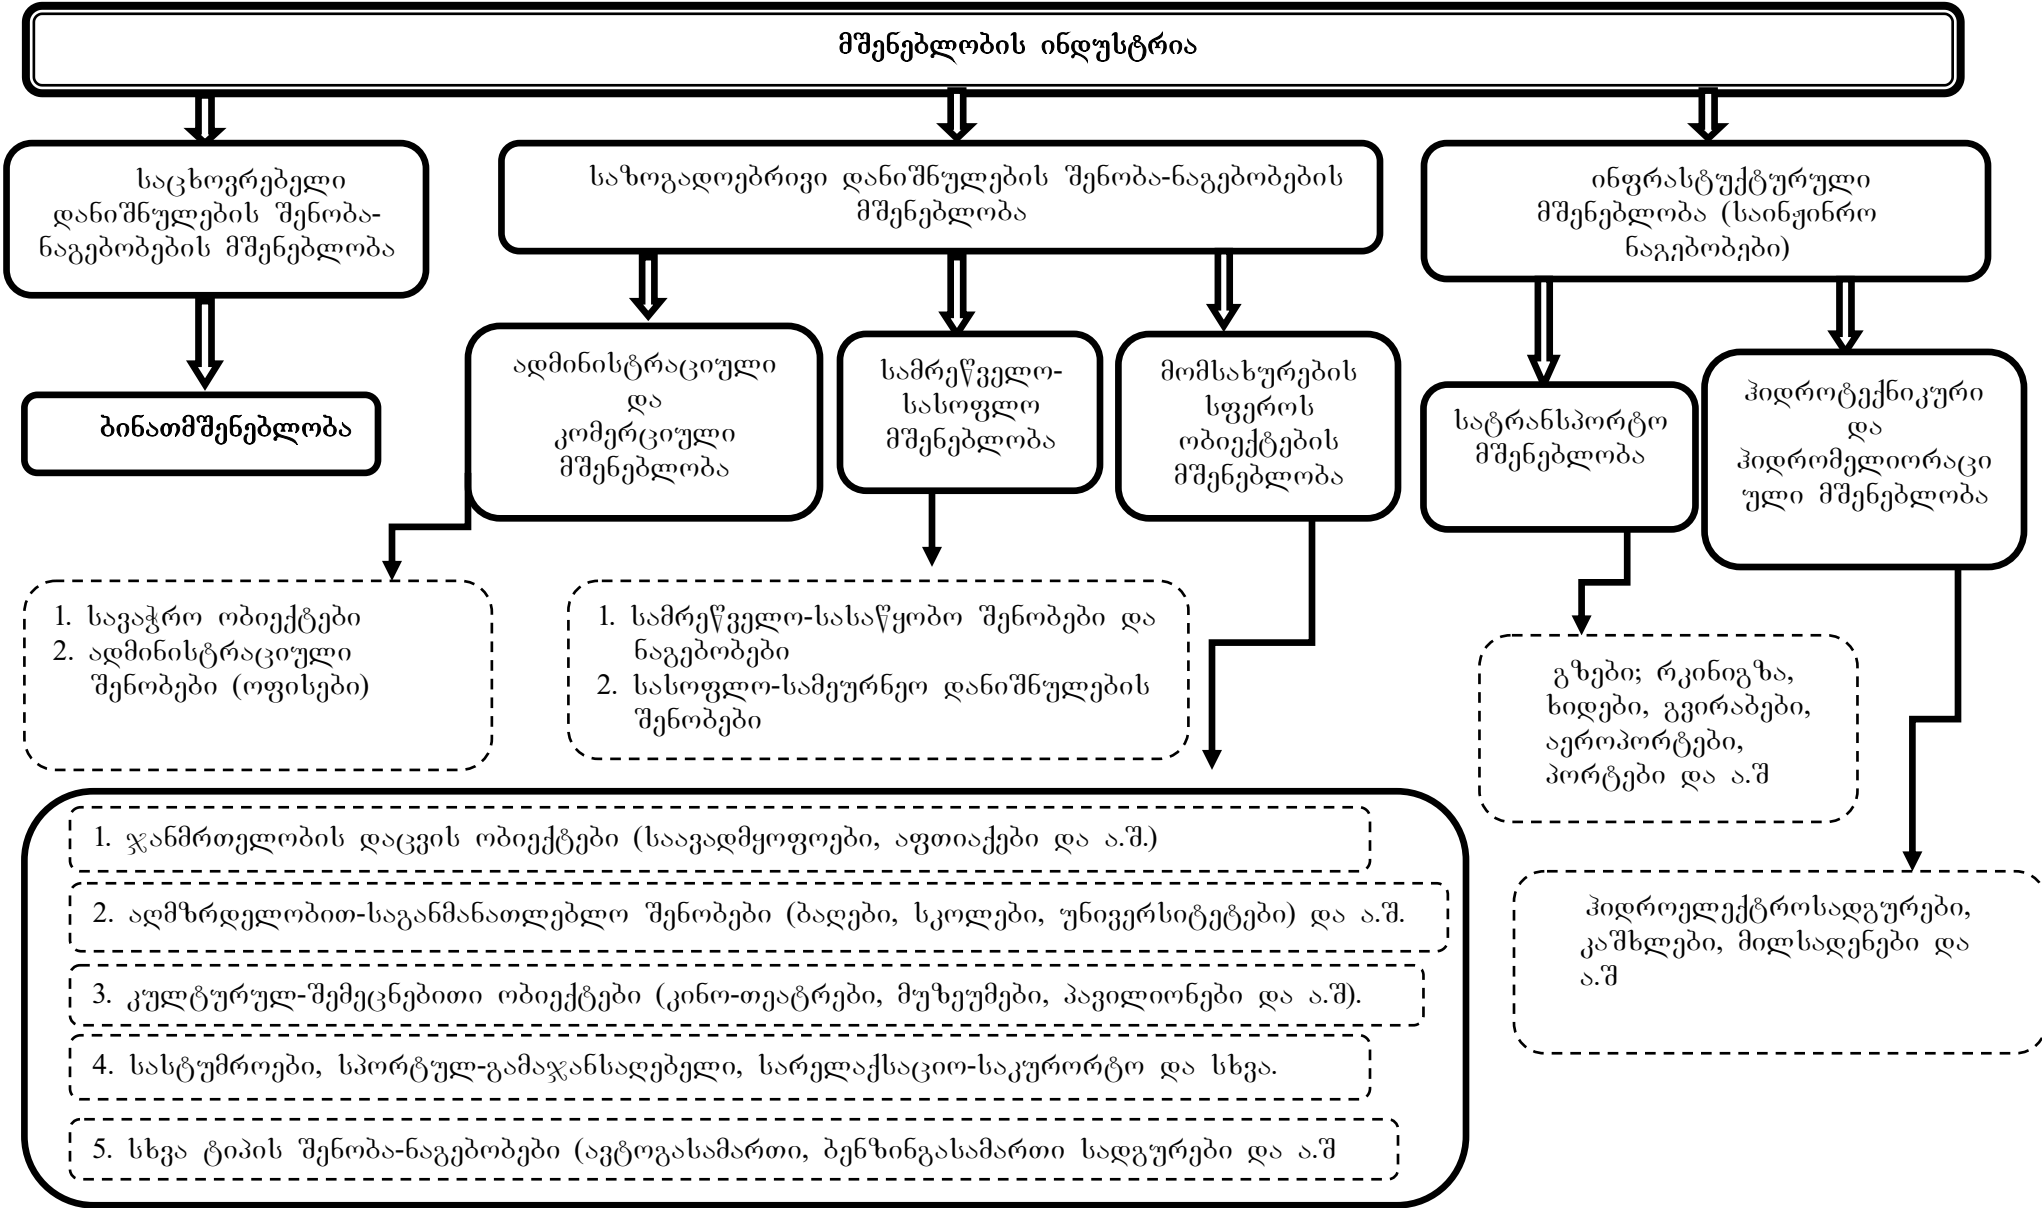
მშენებლობის ინდუსტრია

საცხოვრებელი დანიშნულების შენობა-ნაგებობების მშენებლობა

ბინათმშენებლობა

საზოგადოებრივი დანიშნულების შენობა-ნაგებობების მშენებლობა

ადმინისტრაციული და კომერციული მშენებლობა

სამრეწველო-სასოფლო მშენებლობა

მომსახურების სფეროს ობიექტების მშენებლობა

1. სავაჭრო ობიექტები
2. ადმინისტრაციული შენობები (ოფისები)

1. სამრეწველო-სასაწყობო შენობები და ნაგებობები
2. სასოფლო-სამეურნეო დანიშნულების შენობები

1. ჯანმრთელობის დაცვის ობიექტები (საავადმყოფოები, აფთიაქები და ა.შ.)
2. აღმზრდელობით-საგანმანათლებლო შენობები (ბაღები, სკოლები, უნივერსიტეტები) და ა.შ.
3. კულტურულ-შემეცნებითი ობიექტები (კინო-თეატრები, მუზეუმები, პავილიონები და ა.შ).
4. სასტუმროები, სპორტულ-გამაჯანსაღებელი, სარელაქსაციო-საკურორტო და სხვა.
5. სხვა ტიპის შენობა-ნაგებობები (ავტოგასამართი, ბენზინგასამართი სადგურები და ა.შ

ინფრასტუქტურული მშენებლობა (საინჟინრო ნაგებობები)

სატრანსპორტო მშენებლობა

ჰიდროტექნიკური და ჰიდრომელიორაციული მშენებლობა

გზები; რკინიგზა, ხიდები, გვირაბები, აეროპორტები, პორტები და ა.შ

ჰიდროელექტროსადგურები, კაშხლები, მილსადენები და ა.შ